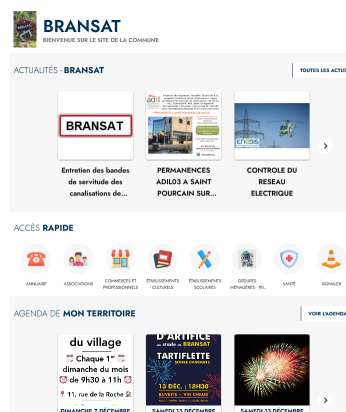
BRANSAT
BIENVENUE SUR LE SITE DE LA COMMUNE

ACTUALITÉS - BRANSAT
TOUTES LES

BRANSAT
Entretien des bandes de servitude des canalisations de...

PERMANENCES ADIL03 A SAINT POURCAIN SUR...

ENEDIS
CONTROLE DU RESEAU ELECTRIQUE

ACCÈS RAPIDE
ANNUAIRE
ASSOCIATIONS
COMMERCES ET PROFESSIONNELS
ÉTABLISSEMENTS CULTURELS
ÉTABLISSEMENTS SCOLAIRES
ORDURES MÉNAGÈRES - TRI...
SANTÉ
SIGNALER

AGENDA DE MON TERRITOIRE
VOIR L'AGENDA

du village
Chaque 1$^{er}$ dimanche du mois de 9h30 à 11h
11, rue de la Roche
DIMANCHE 7 DÉCEMBRE

D'ARTIFICE au stade de BRANSAT
TARTIFLETTE
SOIRÉE DANSANTE
13 DÉC. | 18H30
BUVETTE - VIN CHAUD
SAMEDI 13 DÉCEMBRE

SAMEDI 13 DÉCEMBRE